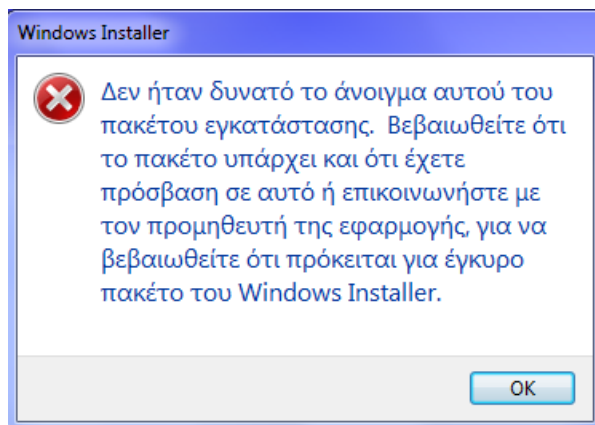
Windows Installer

Δεν ήταν δυνατό το άνοιγμα αυτού του πακέτου εγκατάστασης. Βεβαιωθείτε ότι το πακέτο υπάρχει και ότι έχετε πρόσβαση σε αυτό ή επικοινωνήστε με τον προμηθευτή της εφαρμογής, για να βεβαιωθείτε ότι πρόκειται για έγκυρο πακέτο του Windows Installer.

OK